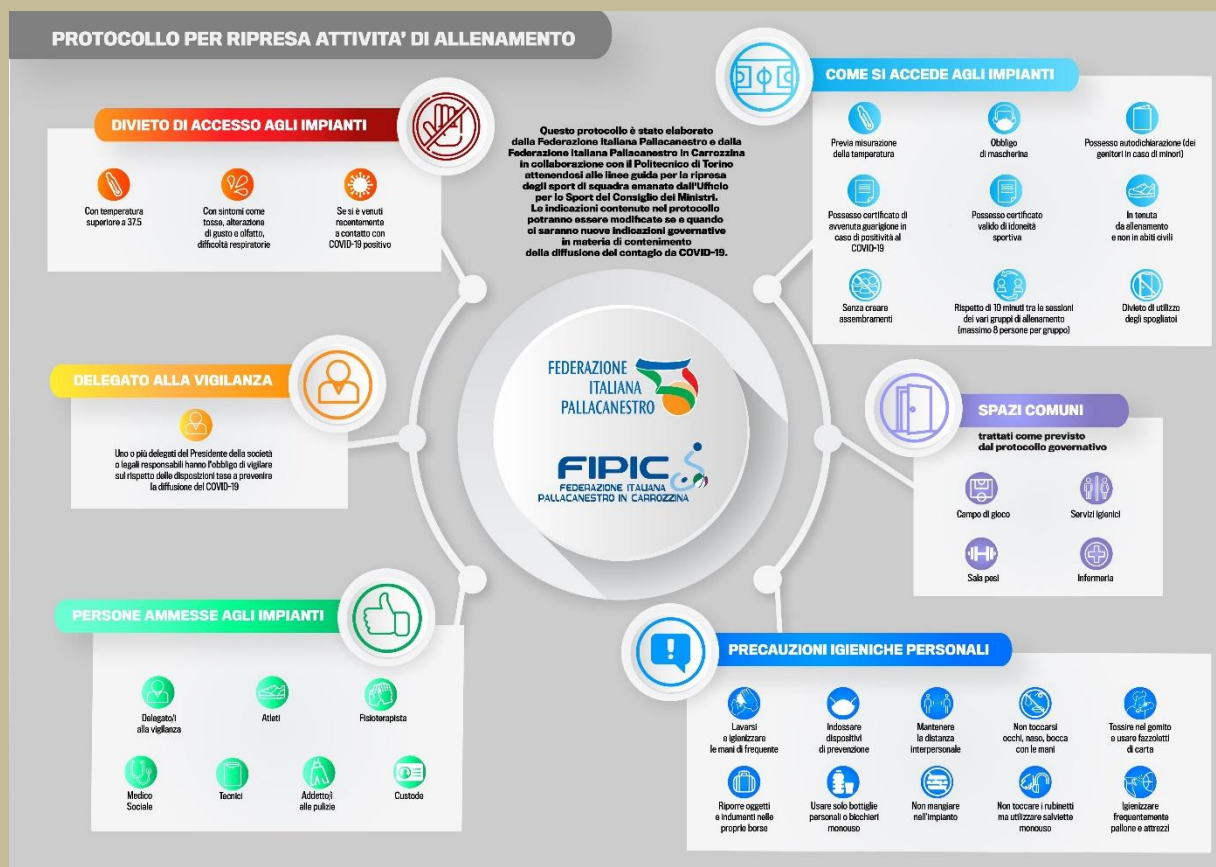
PROTOCOLLO PER RIPRESA ATTIVITA' DI ALLENAMENTO

DIVIETO DI ACCESSO AGLI IMPIANTI

Con temperatura superiore a 37.5

Con sintomi come tosse, alterazione di gusto e olfatto, difficoltà respiratorie

Se si è venuti recentemente a contatto con COVID-19 positivo

Questo protocollo è stato elaborato dalla Federazione Italiana Pallacanestro e dalla Federazione Italiana Pallacanestro in Carrozzina in collaborazione con il Politecnico di Torino attenendosi alle linee guida per la ripresa degli sport di squadra emanate dall'Ufficio per lo Sport del Consiglio dei Ministri. Le indicazioni contenute nel protocollo potranno essere modificate se e quando ci saranno nuove indicazioni governative in materia di contenimento della diffusione del contagio da COVID-19.

COME SI ACCEDE AGLI IMPIANTI

Previa misurazione della temperatura

Obbligo di mascherina

Possesso autodichiarazione (dei genitori in caso di minori)

Possesso certificato di avvenuta guarigione in caso di positività al COVID-19

Possesso certificato valido di idoneità sportiva

In tenuta da allenamento e non in abiti civili

Senza creare assembramenti

Rispetto di 10 minuti tra le sessioni dei vari gruppi di allenamento (massimo 8 persone per gruppo)

Divieto di utilizzo degli spogliatoi

DELEGATO ALLA VIGILANZA

Uno o più delegati del Presidente della società o legali responsabili hanno l'obbligo di vigilare sul rispetto delle disposizioni tese a prevenire la diffusione del COVID-19

FEDERAZIONE ITALIANA PALLACANESTRO

FIPIC FEDERAZIONE ITALIANA PALLACANESTRO IN CARROZZINA

SPAZI COMUNI

trattati come previsto dal protocollo governativo

Campo di gioco

Servizi igienici

Sala pesi

Infermeria

PERSONE AMMESSE AGLI IMPIANTI

Delegato/i alla vigilanza

Atleti

Fisioterapista

Medico Sociale

Tecnici

Addetto/i alle pulizie

Custode

PRECAUZIONI IGIENICHE PERSONALI

Lavarsi e igienizzare le mani di frequente

Indossare dispositivi di prevenzione

Mantenere la distanza interpersonale

Non toccarsi occhi, naso, bocca con le mani

Tossire nel gomito o usare fazzoletti di carta

Riporre oggetti e indumenti nelle proprie borse

Usare solo bottiglie personali o bicchieri monouso

Non mangiare nell'impianto

Non toccare i rubinetti ma utilizzare salviette monouso

Igienizzare frequentemente pallone e attrezzi